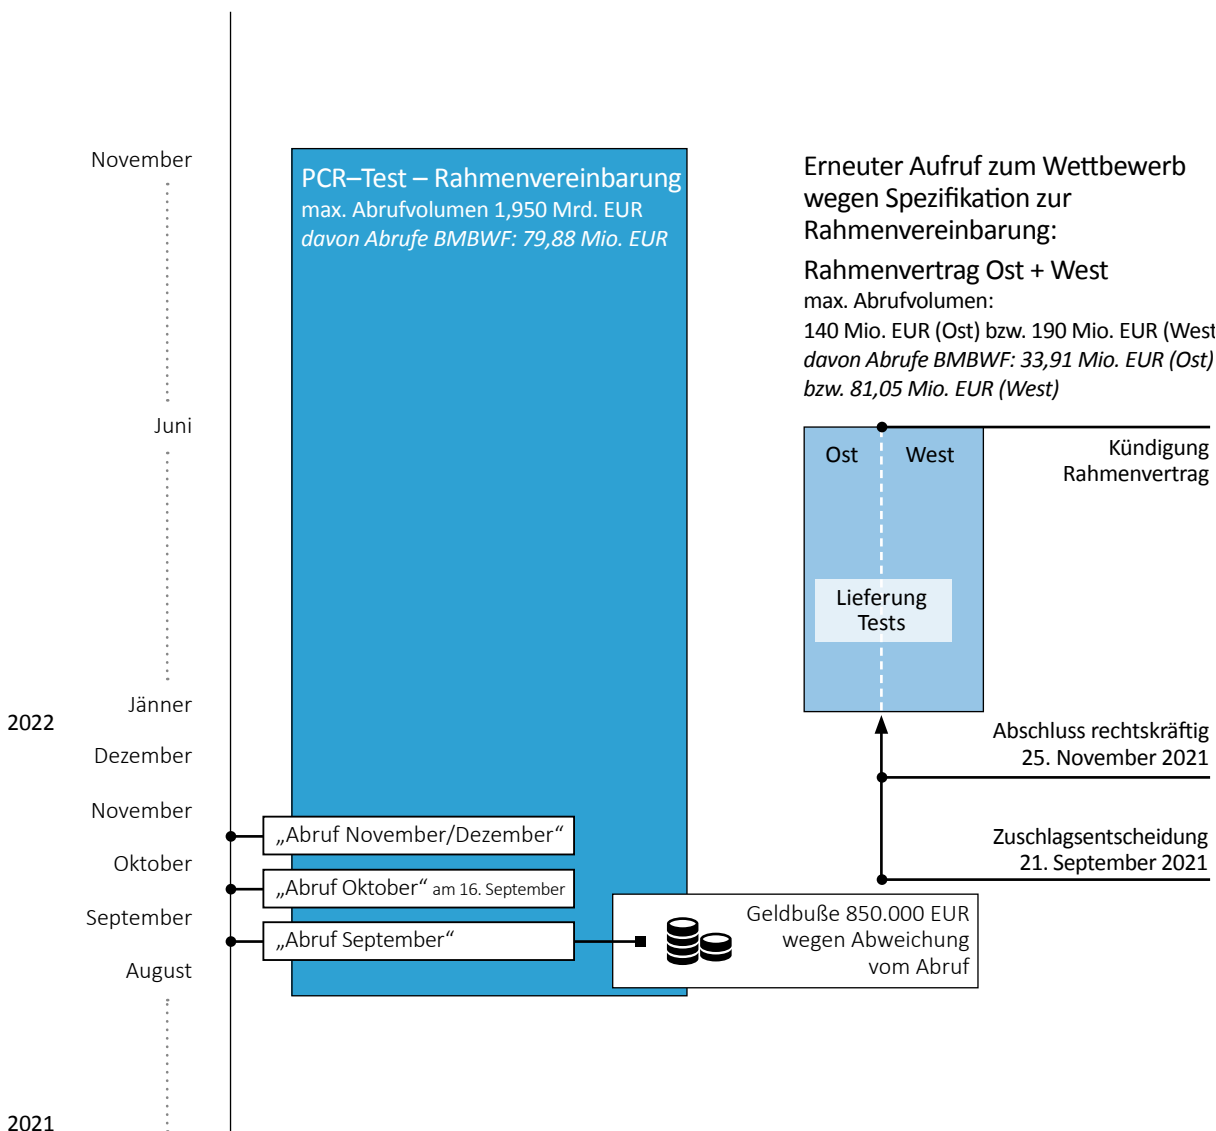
November

Juni

Jänner

2022

Dezember

November

Oktober

September

August

2021

PCR–Test – Rahmenvereinbarung
max. Abrufvolumen 1,950 Mrd. EUR
*davon Abrufe BMBWF: 79,88 Mio. EUR*

„Abruf November/Dezember“

„Abruf Oktober“ am 16. September

„Abruf September“

Geldbuße 850.000 EUR wegen Abweichung vom Abruf

Erneuter Aufruf zum Wettbewerb wegen Spezifikation zur Rahmenvereinbarung:

Rahmenvertrag Ost + West
max. Abrufvolumen:
140 Mio. EUR (Ost) bzw. 190 Mio. EUR (West
*davon Abrufe BMBWF: 33,91 Mio. EUR (Ost) bzw. 81,05 Mio. EUR (West)*

Ost

West

Lieferung Tests

Kündigung Rahmenvertrag

Abschluss rechtskräftig
25. November 2021

Zuschlagsentscheidung
21. September 2021